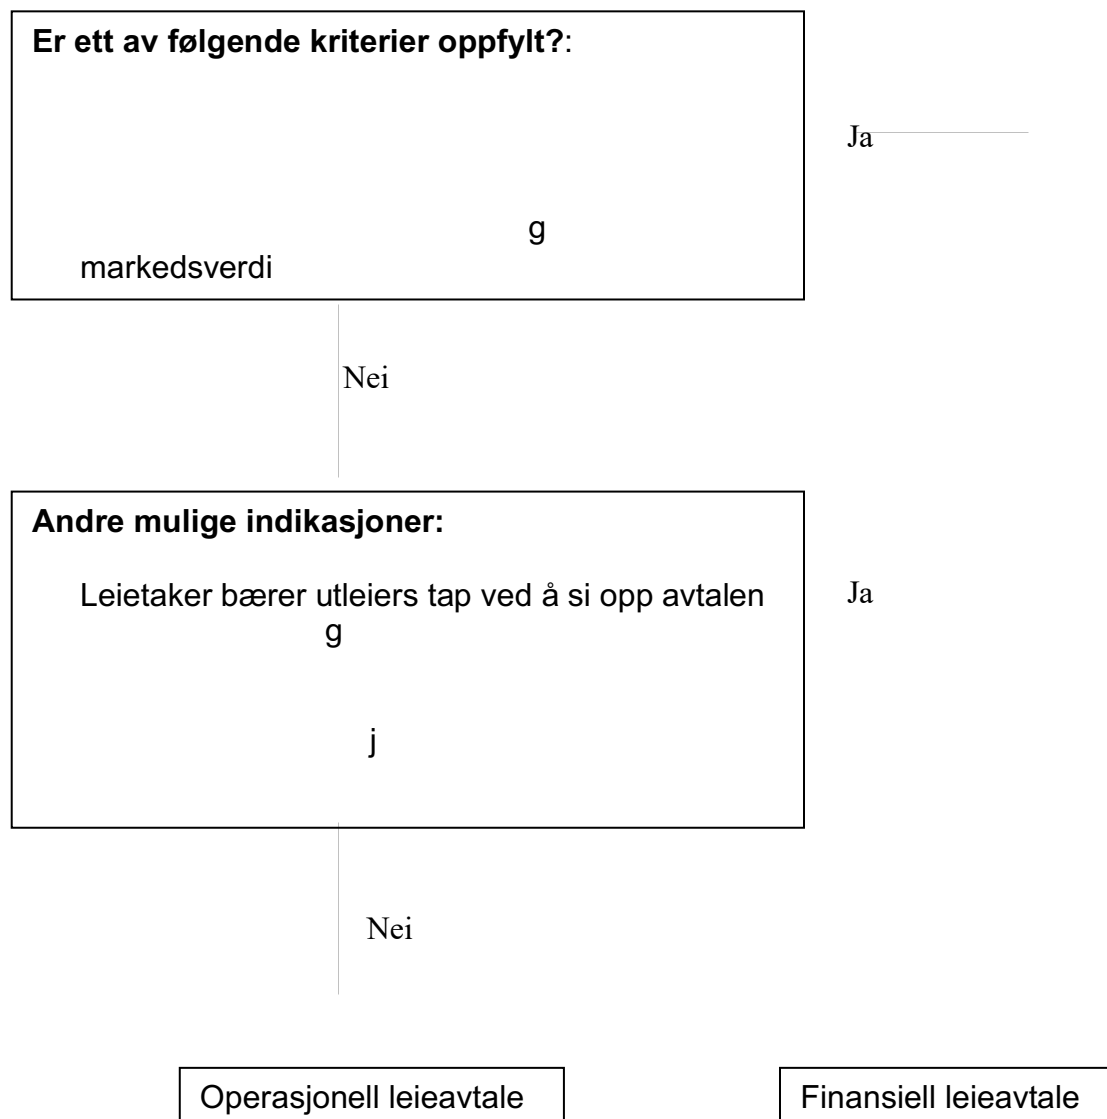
**Er ett av følgende kriterier oppfylt?**:

g

markedsverdi

Ja

Nei

**Andre mulige indikasjoner:**

Leietaker bærer utleiers tap ved å si opp avtalen

g

j

Ja

Nei

Operasjonell leieavtale

Finansiell leieavtale